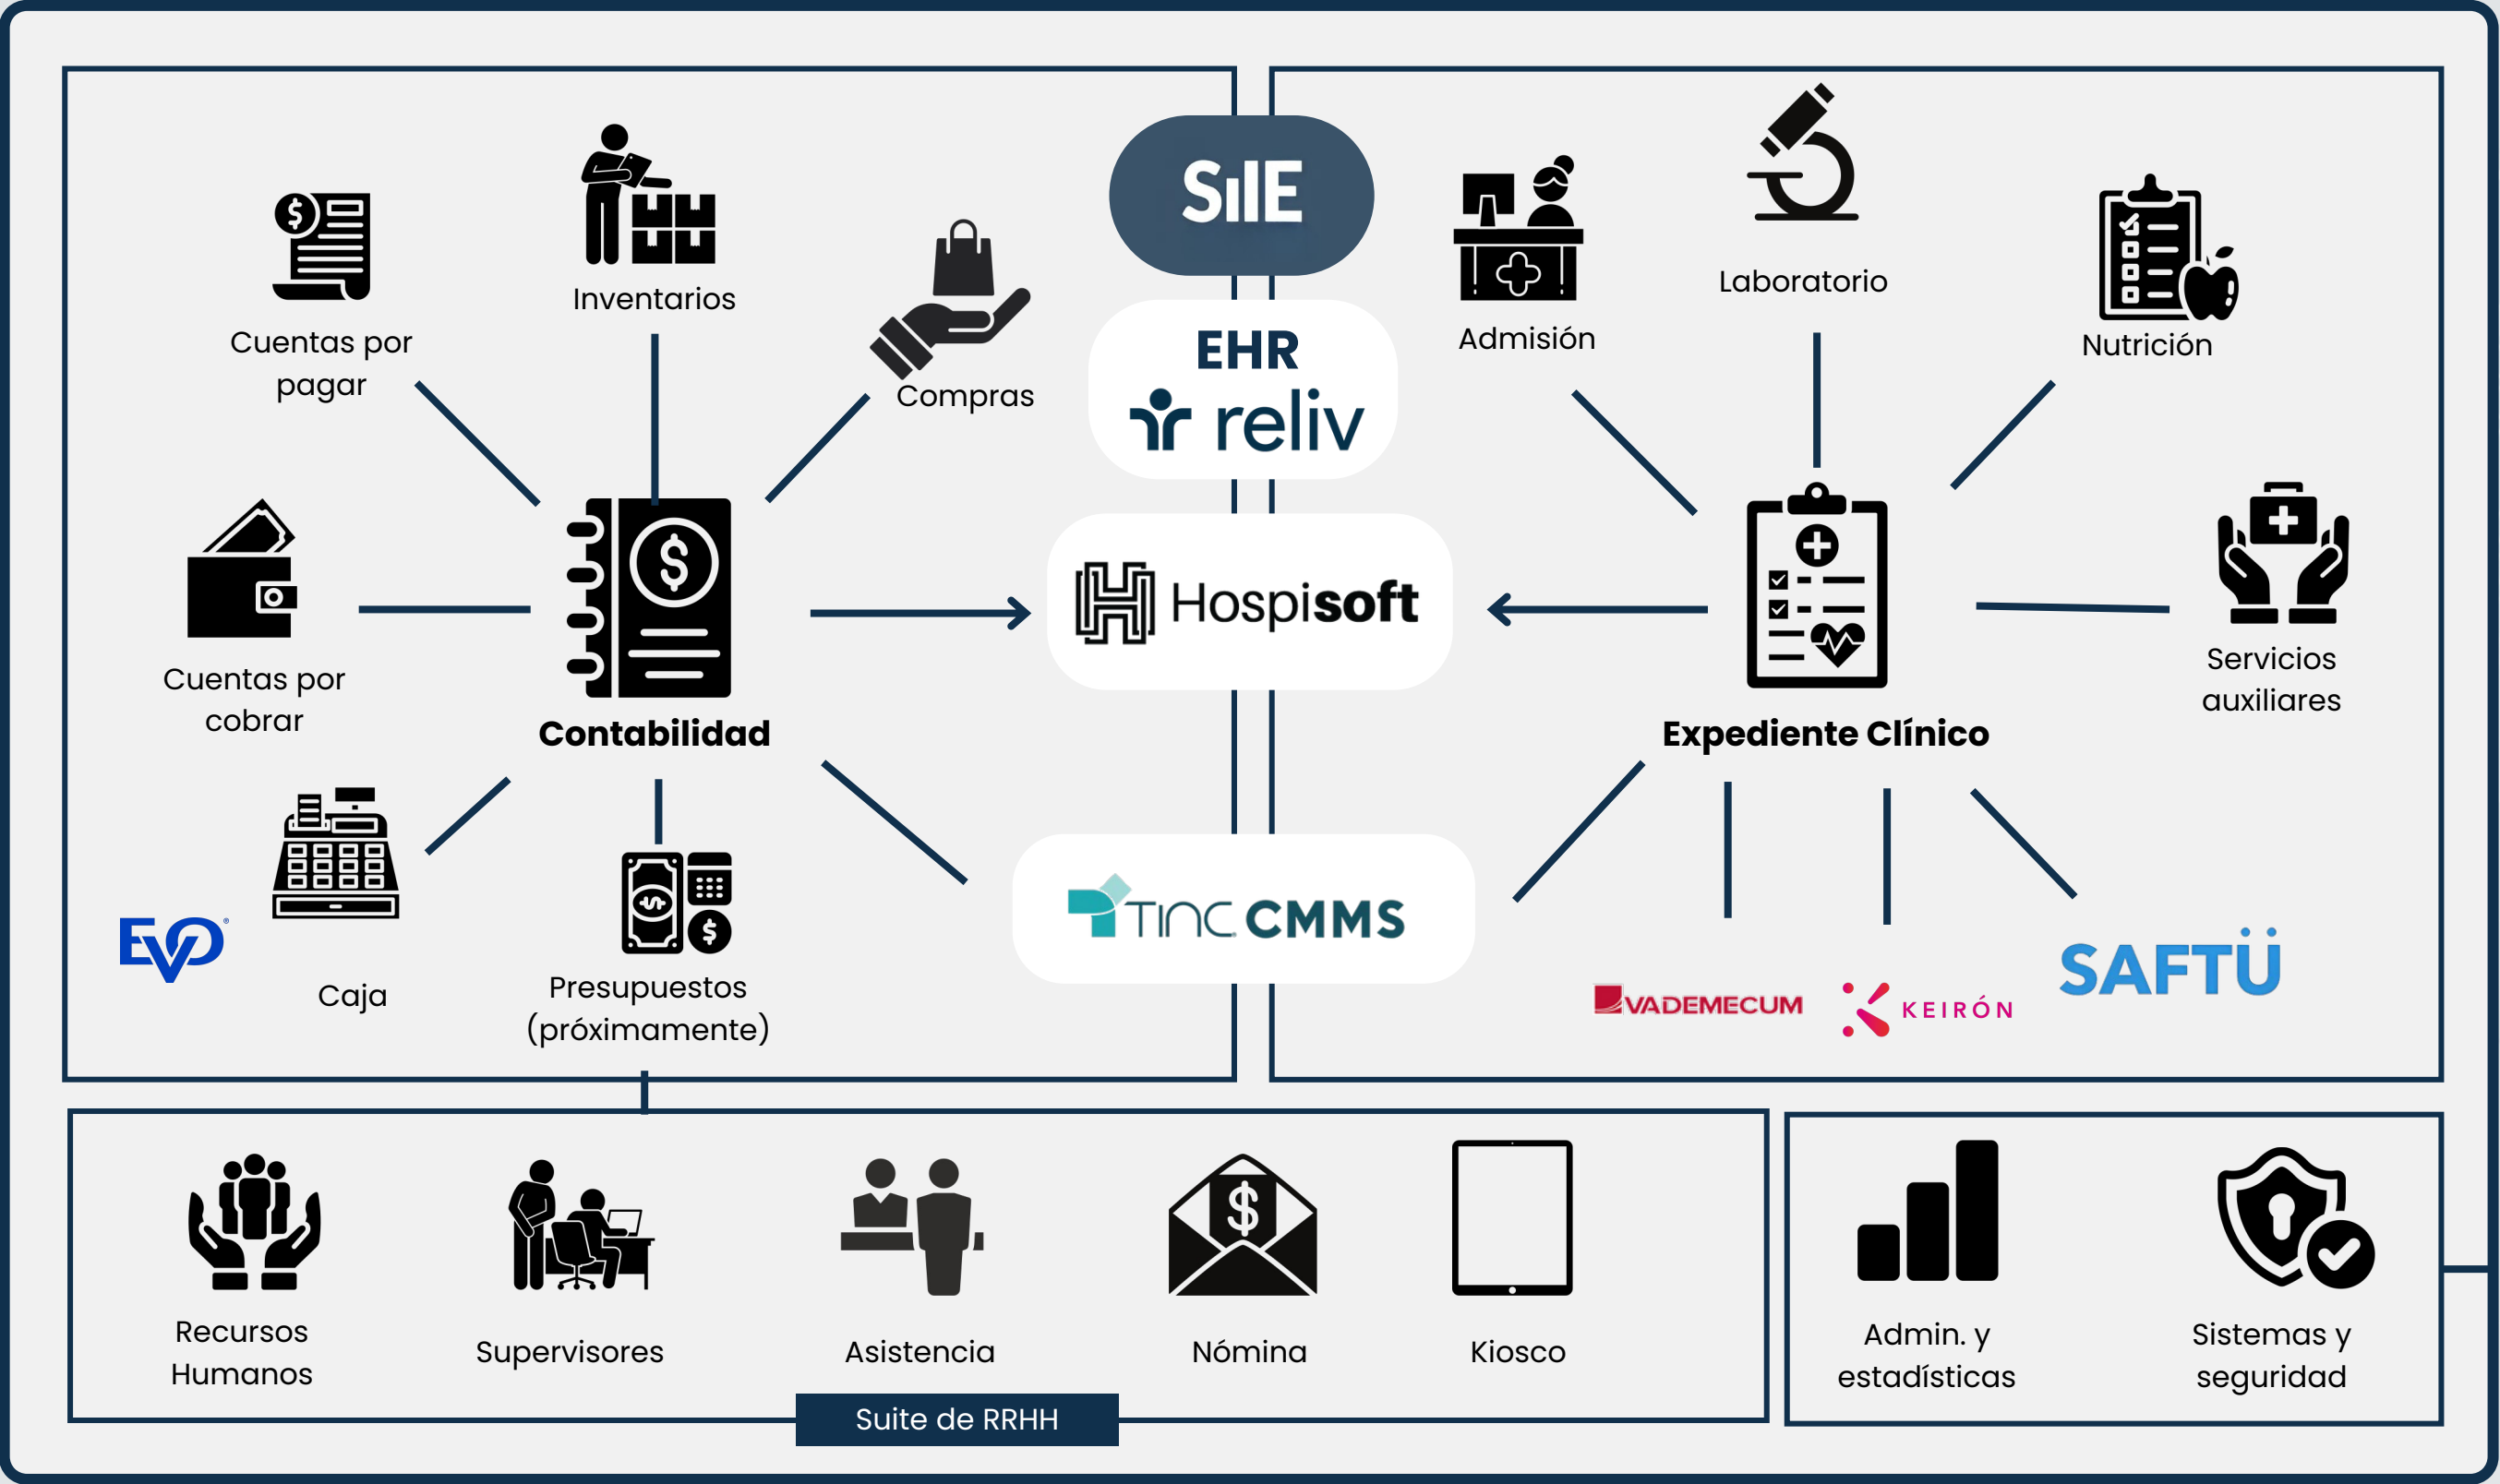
SIIE

EHR
reliv

Hospisoft

TINC CMMS

Cuentas por pagar

Inventarios

Compras

Cuentas por cobrar

Contabilidad

Caja

Presupuestos (próximamente)

EVO

Admisión

Laboratorio

Nutrición

Servicios auxiliares

Expediente Clínico

VADEMECUM

KEIRÓN

SAFTÜ

Recursos Humanos

Supervisores

Asistencia

Nómina

Kiosco

Suite de RRHH

Admin. y estadísticas

Sistemas y seguridad